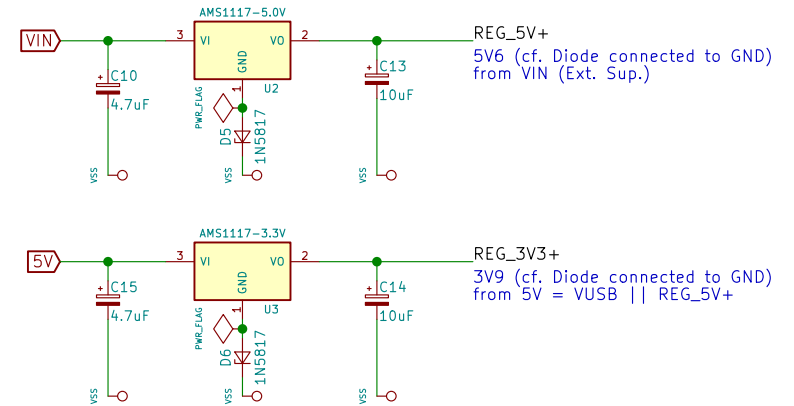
AMS1117-5.0V

VIN

3

VI

VO

2

REG_5V+

5V6 (cf. Diode connected to GND)
from VIN (Ext. Sup.)

C10

4.7uF

GND

1

U2

C13

10uF

PWR_FLAG

D5

1N5817

VSS

VSS

VSS

AMS1117-3.3V

5V

3

VI

VO

2

REG_3V3+

3V9 (cf. Diode connected to GND)
from 5V = VUSB || REG_5V+

C15

4.7uF

GND

1

U3

C14

10uF

PWR_FLAG

D6

1N5817

VSS

VSS

VSS